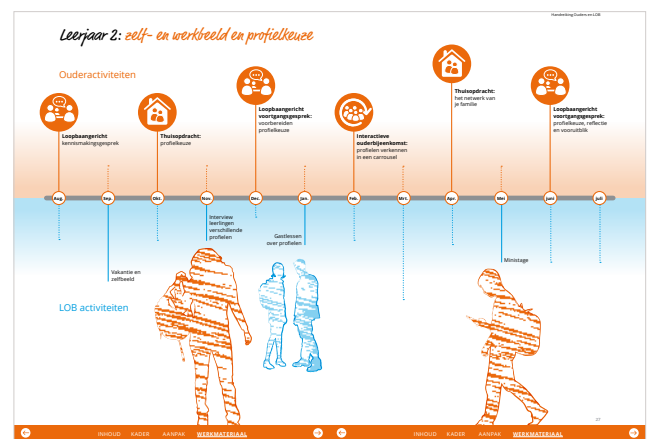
Handreiking Ouders en LOB

Leerjaar 2: zelf- en werkbeeld en profielkeuze

Ouderactiviteiten

Loopbaangericht kennismakingsgesprek

Thuisopdracht: profielkeuze

Loopbaangericht voortgangsgesprek: voorbereiden profielkeuze

Interactieve ouderbijeenkomst: profielen verkennen in een carrousel

Thuisopdracht: het netwerk van je familie

Loopbaangericht voortgangsgesprek: profielkeuze, reflectie en vooruitblik

Aug.

Sep.

Okt.

Nov.

Dec.

Jan.

Feb.

Mrt.

Apr.

Mei

Juni

Juli

Interview leerlingen verschillende profielen

Gastlessen over profielen

Vakantie en zelfbeeld

Ministage

LOB activiteiten

27

INHOUD KADER AANPAK WERKMATERIAAL

INHOUD KADER AANPAK WERKMATERIAAL